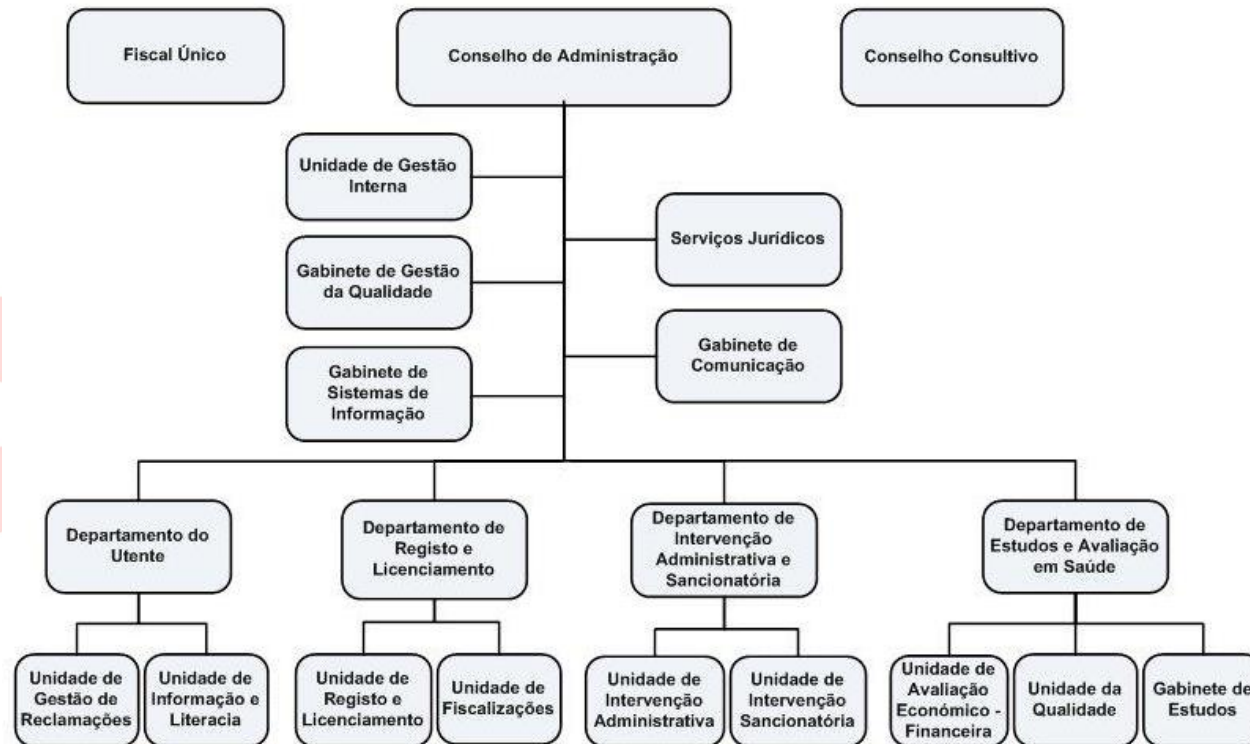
Fiscal Único

Conselho de Administração

Conselho Consultivo

Unidade de Gestão Interna

Serviços Jurídicos

Gabinete de Gestão da Qualidade

Gabinete de Comunicação

Gabinete de Sistemas de Informação

Departamento do Utente

Departamento de Registo e Licenciamento

Departamento de Intervenção Administrativa e Sancionatória

Departamento de Estudos e Avaliação em Saúde

Unidade de Gestão de Reclamações

Unidade de Informação e Literacia

Unidade de Registo e Licenciamento

Unidade de Fiscalizações

Unidade de Intervenção Administrativa

Unidade de Intervenção Sancionatória

Unidade de Avaliação Económico - Financeira

Unidade da Qualidade

Gabinete de Estudos